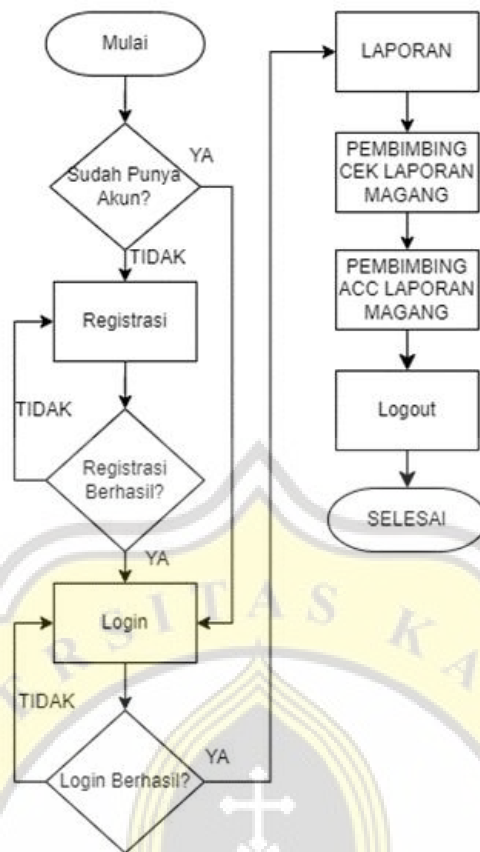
Mulai

Sudah Punya Akun?

YA

TIDAK

Registrasi

TIDAK

Registrasi Berhasil?

YA

Login

TIDAK

Login Berhasil?

YA

LAPORAN

PEMBIMBING CEK LAPORAN MAGANG

PEMBIMBING ACC LAPORAN MAGANG

Logout

SELESAI

RSITAS K